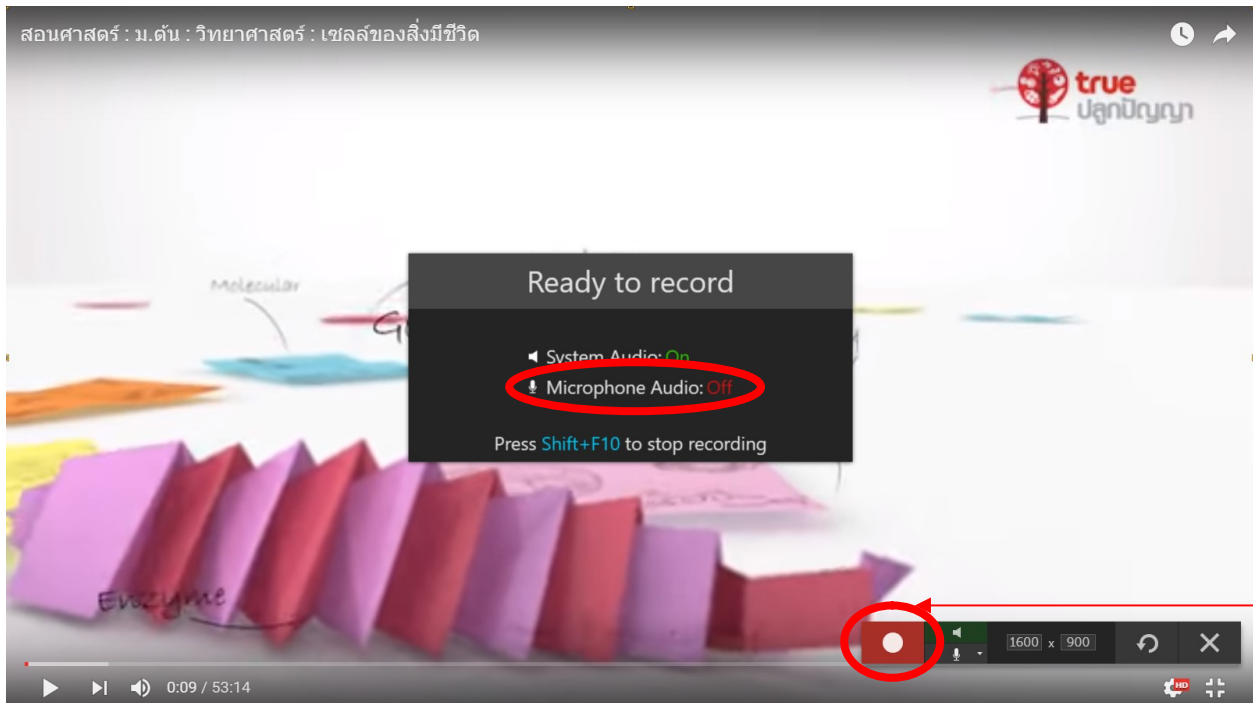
สอนศาสตร์ : ม.ต้น : วิทยาศาสตร์ : เซลล์ของสิ่งมีชีวิต

true
ปลูกปัญญา

Molecular

Enzyme

Ready to record

System Audio: On
Microphone Audio: Off

Press Shift+F10 to stop recording

1600 x 900

0:09 / 53:14

HD